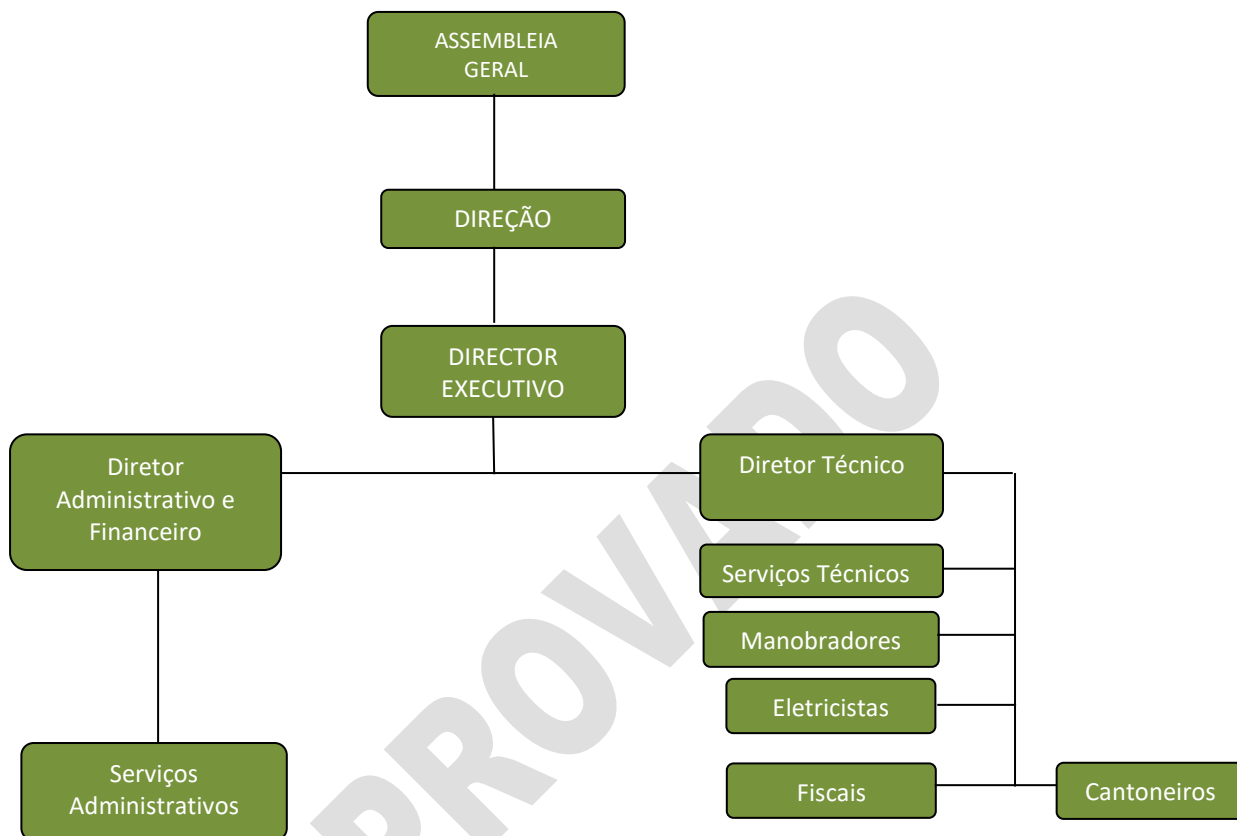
ASSEMBLEIA GERAL

DIREÇÃO

DIRECTOR EXECUTIVO

Diretor Administrativo e Financeiro

Diretor Técnico

Serviços Técnicos

Manobradores

Eletricistas

Serviços Administrativos

Fiscais

Cantoneiros

PROVADO